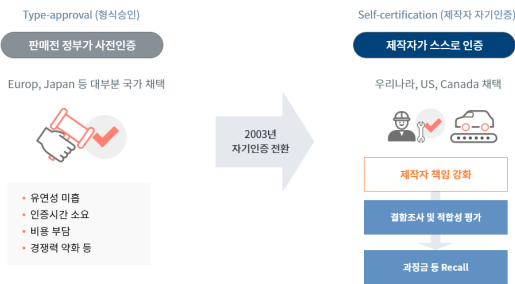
Type-approval (형식승인)

판매전 정부가 사전인증

Europ, Japan 등 대부분 국가 채택

• 유연성 미흡
• 인증시간 소요
• 비용 부담
• 경쟁력 약화 등

2003년
자기인증 전환

Self-certification (제작자 자기인증)

제작자가 스스로 인증

우리나라, US, Canada 채택

제작자 책임 강화

결함조사 및 적합성 평가

과징금 등 Recall